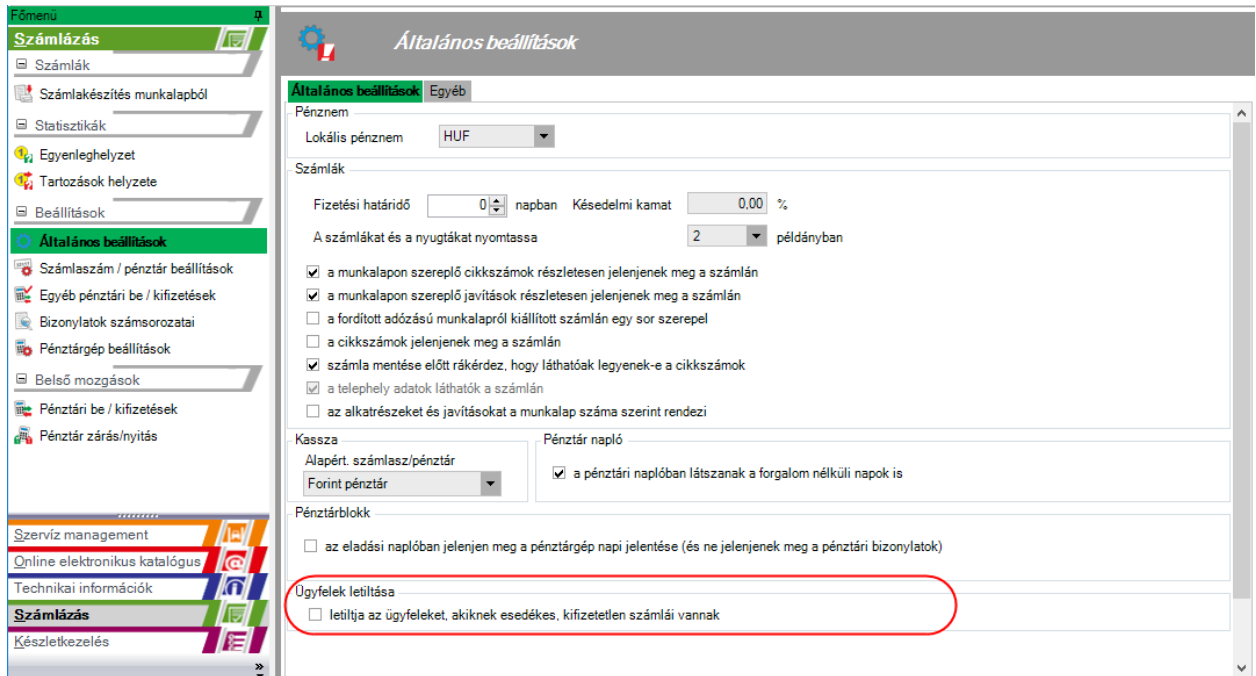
Főmenü

Számlázás

Számlák

Számlakészítés munkalapból

Statisztikák

Egyenleghelyzet

Tartozások helyzete

Beállítások

Általános beállítások

Számlaszám / pénztár beállítások

Egyéb pénztári be / kifizetések

Bizonylatok számsorozatai

Pénztárgép beállítások

Belső mozgások

Pénztári be / kifizetések

Pénztár zárás/nyitás

Szervíz management

Online elektronikus katalógus

Technikai információk

Számlázás

Készletkezelés

Általános beállítások

Általános beállítások | Egyéb

Pénznem

Lokális pénznem HUF

Számlák

Fizetési határidő 0 napban Késedelmi kamat 0,00 %

A számlákat és a nyugtákat nyomtassa 2 példányban

a munkalapon szereplő cikkszámok részletesen jelenjenek meg a számlán

a munkalapon szereplő javítások részletesen jelenjenek meg a számlán

a fordított adózású munkalapról kiállított számlán egy sor szerepel

a cikkszámok jelenjenek meg a számlán

számla mentése előtt rákérdez, hogy láthatóak legyenek-e a cikkszámok

a telephely adatok láthatók a számlán

az alkatrészeket és javításokat a munkalap száma szerint rendezi

Kassza

Alapért. számlasz/pénztár

Forint pénztár

Pénztár napló

a pénztári naplóban látszanak a forgalom nélküli napok is

Pénztárblokk

az eladási naplóban jelenjen meg a pénztárgép napi jelentése (és ne jelenjenek meg a pénztári bizonylatok)

Ügyfelek letiltása

letiltja az ügyfeleket, akiknek esedékes, kifizetetlen számlái vannak